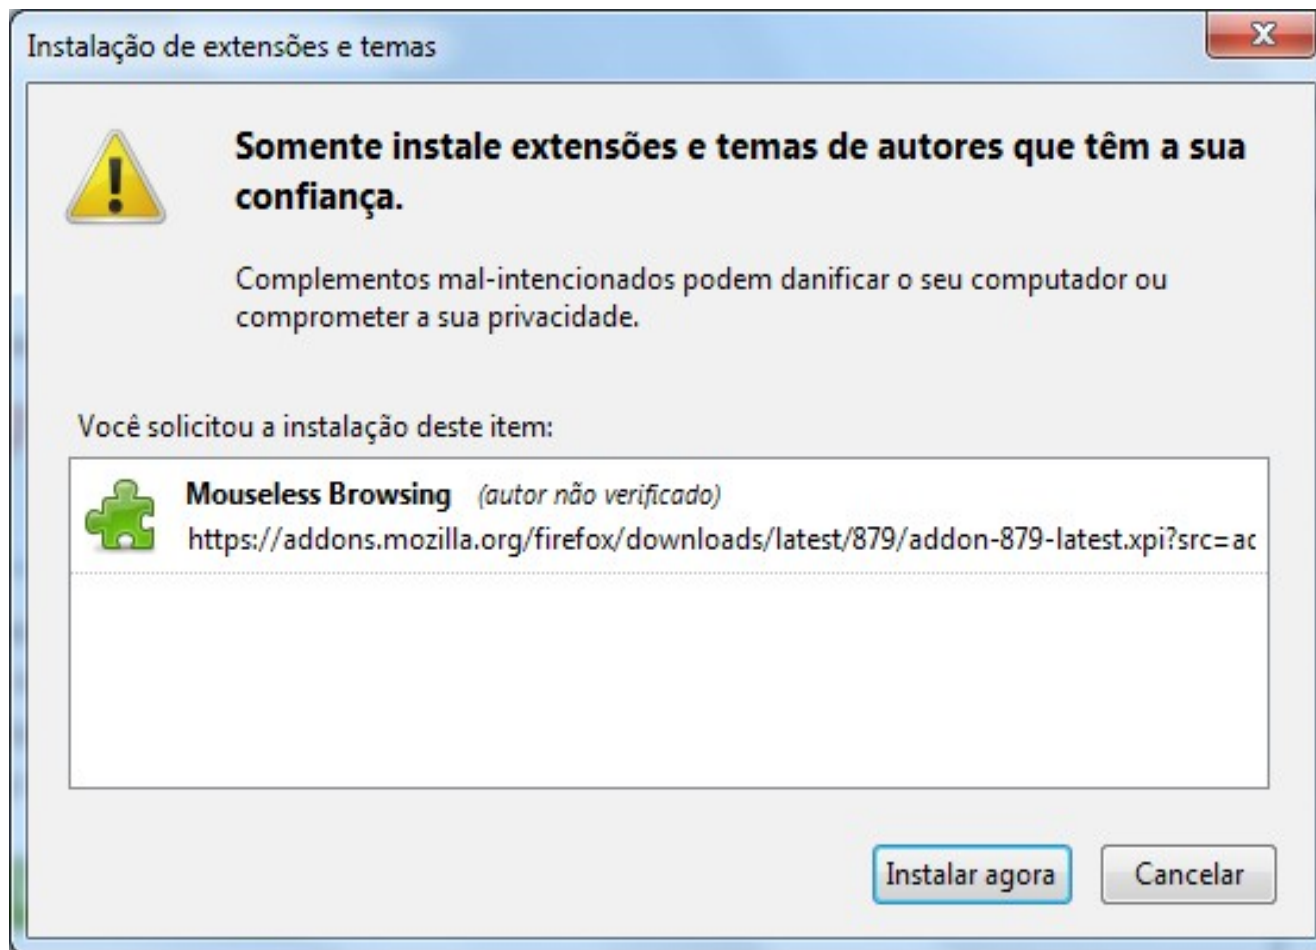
Instalação de extensões e temas

Somente instale extensões e temas de autores que têm a sua confiança.

Complementos mal-intencionados podem danificar o seu computador ou comprometer a sua privacidade.

Você solicitou a instalação deste item:

Mouseless Browsing (autor não verificado)
https://addons.mozilla.org/firefox/downloads/latest/879/addon-879-latest.xpi?src=ac

Instalar agora
Cancelar